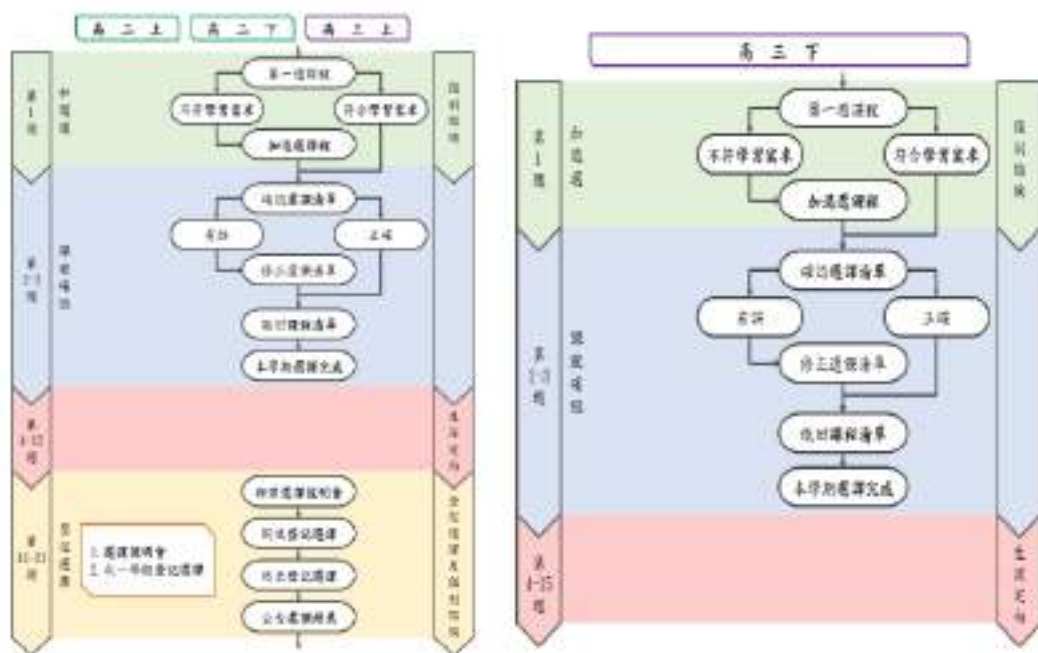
高二上 高二下 高三上

第1週 加退選
第一週課程
不符學習需求 符合學習需求
加退選課程
諮詢輔導

第2-3週 課程確認
確認選課清單
有誤 正確
修正選課清單
確認課程清單
本學期選課完成

第4-12週
生涯定向

第13-21週 登記選課
1. 選課說明會
2. 次一學期登記選課
辦理選課說明會
開放登記選課
網路登記選課
公告選課結果
登記選課及諮詢輔導

高三下

第1週 加退選
第一週課程
不符學習需求 符合學習需求
加退選課程
諮詢輔導

第2-3週 課程確認
確認選課清單
有誤 正確
修正選課清單
確認課程清單
本學期選課完成

第4-15週
生涯定向